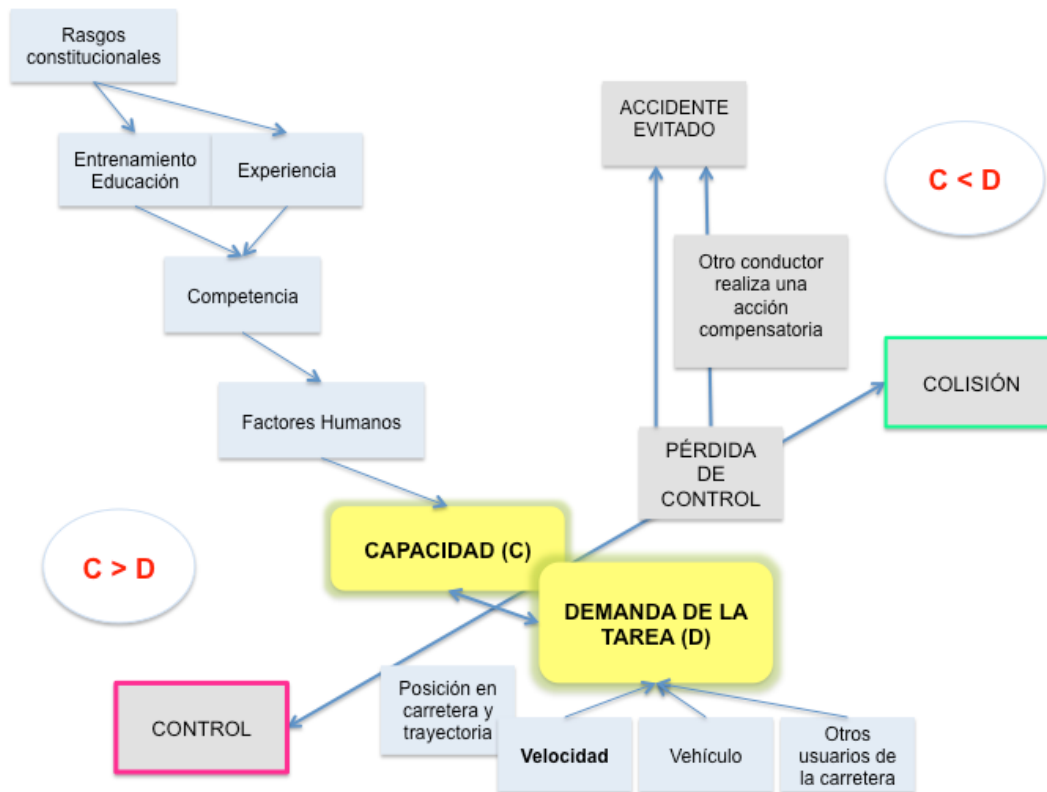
Rasgos constitucionales

Entrenamiento Educación

Experiencia

Competencia

Factores Humanos

CAPACIDAD (C)

DEMANDA DE LA TAREA (D)

ACCIDENTE EVITADO

C < D

Otro conductor realiza una acción compensatoria

COLISIÓN

PÉRDIDA DE CONTROL

C > D

CONTROL

Posición en carretera y trayectoria

Velocidad

Vehículo

Otros usuarios de la carretera